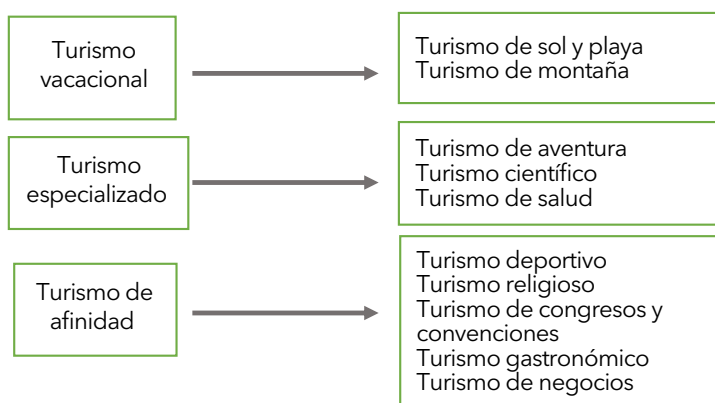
Turismo vacacional

Turismo de sol y playa
Turismo de montaña

Turismo especializado

Turismo de aventura
Turismo científico
Turismo de salud

Turismo de afinidad

Turismo deportivo
Turismo religioso
Turismo de congresos y convenciones
Turismo gastronómico
Turismo de negocios